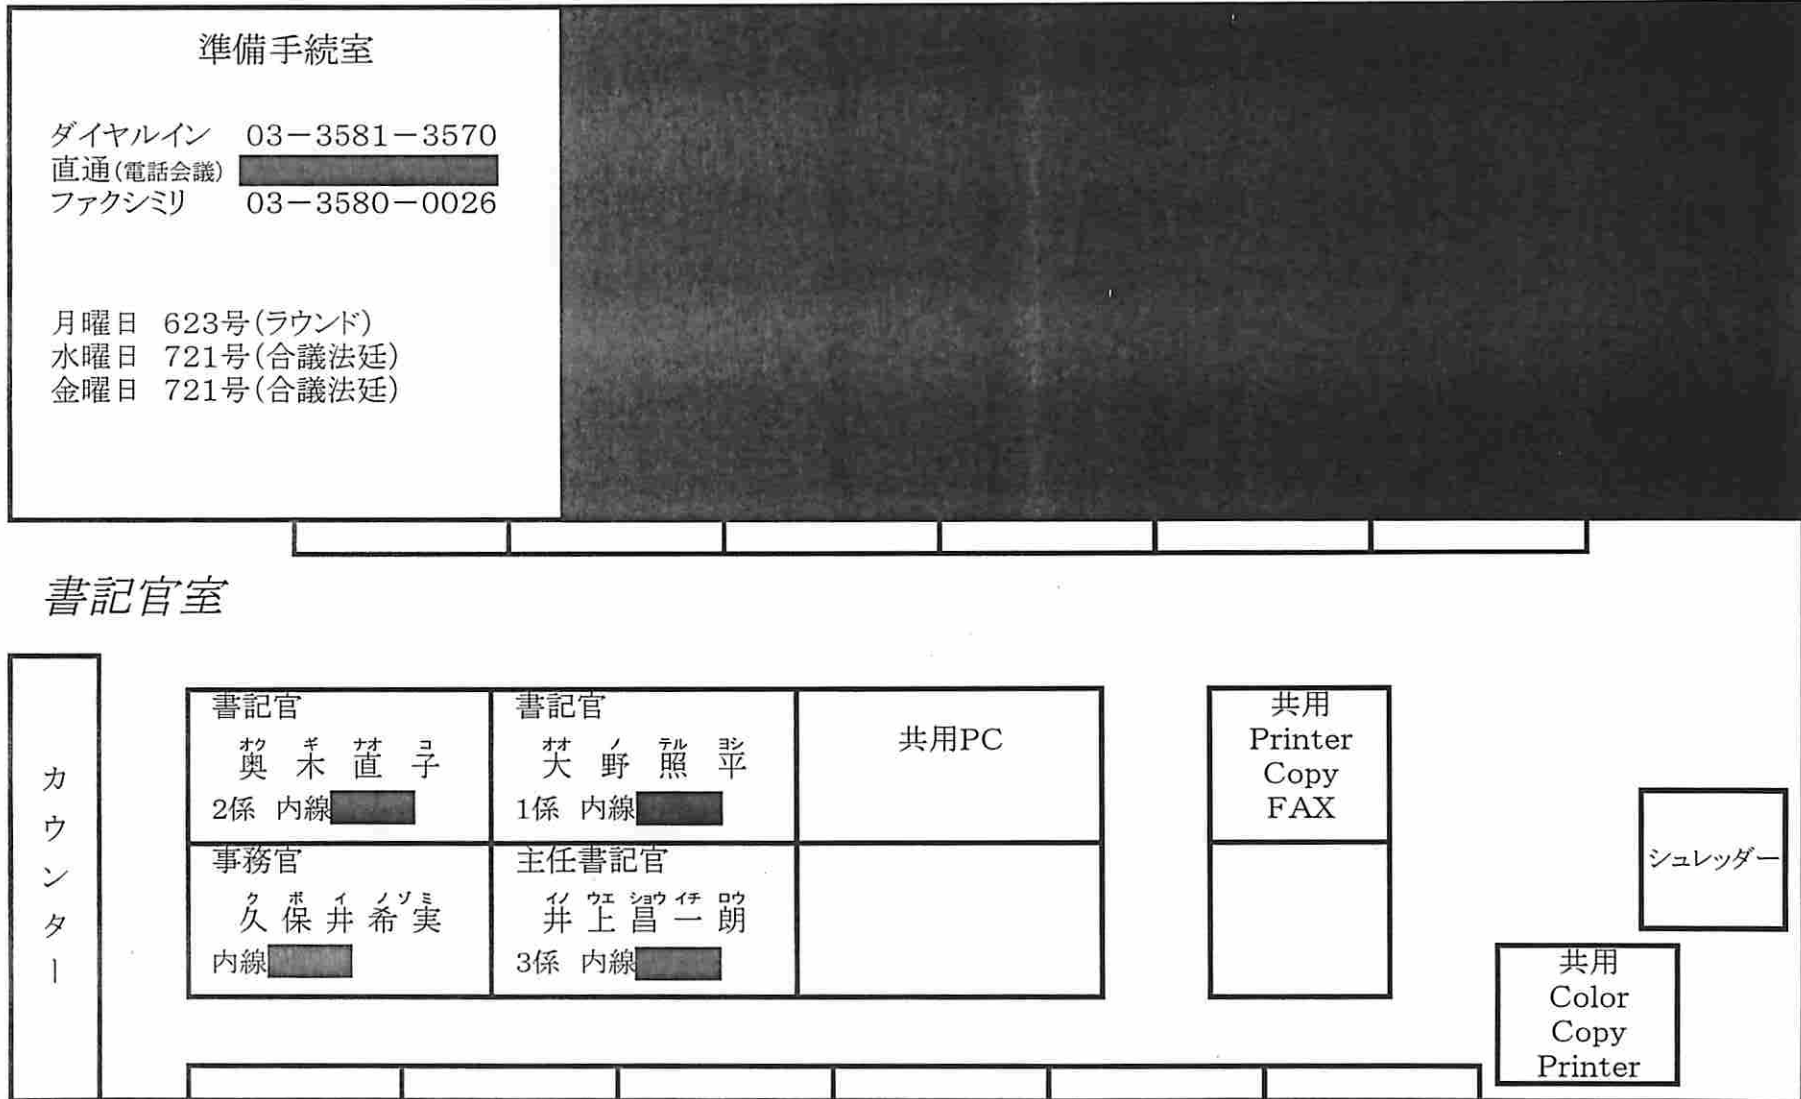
準備手続室

ダイヤルイン　03−3581−3570
直通(電話会議) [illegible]
ファクシミリ　03−3580−0026

月曜日　623号(ラウンド)
水曜日　721号(合議法廷)
金曜日　721号(合議法廷)

書記官室

カウンター

書記官
オク ギ ナオ コ
奥 木 直 子
2係　内線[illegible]

書記官
オオ ノ テル ヨシ
大 野 照 平
1係　内線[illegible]

共用PC

事務官
ク ボ イ ノゾミ
久 保 井 希実
内線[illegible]

主任書記官
イノ ウエ ショウ イチ ロウ
井 上 昌 一 朗
3係　内線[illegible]

共用
Printer
Copy
FAX

シュレッダー

共用
Color
Copy
Printer